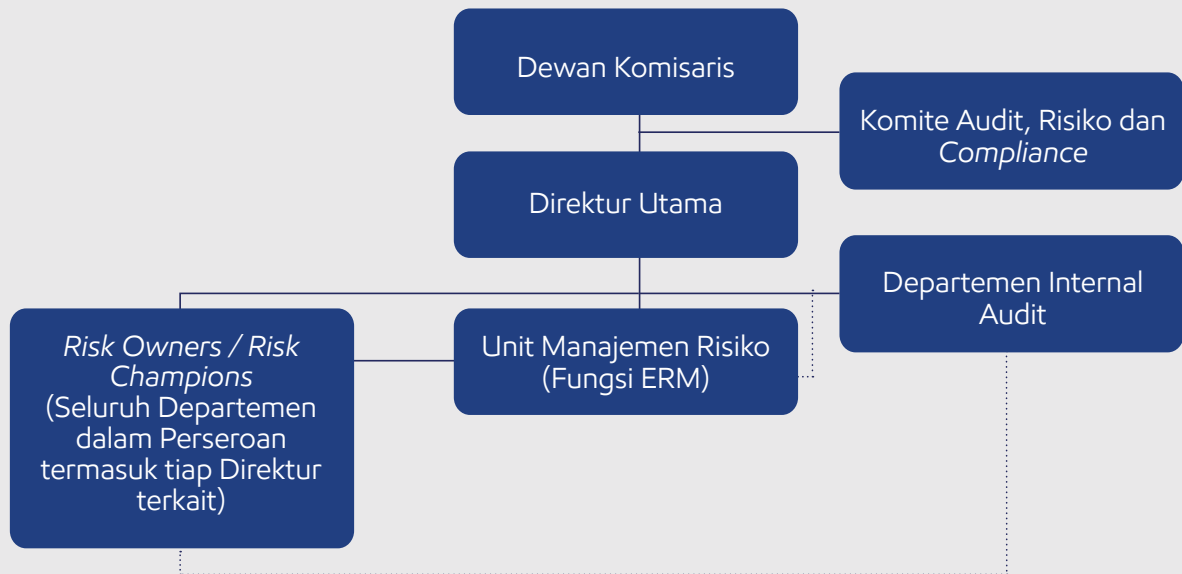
Dewan Komisaris

Komite Audit, Risiko dan *Compliance*

Direktur Utama

Departemen Internal Audit

*Risk Owners / Risk Champions* (Seluruh Departemen dalam Perseroan termasuk tiap Direktur terkait)

Unit Manajemen Risiko (Fungsi ERM)